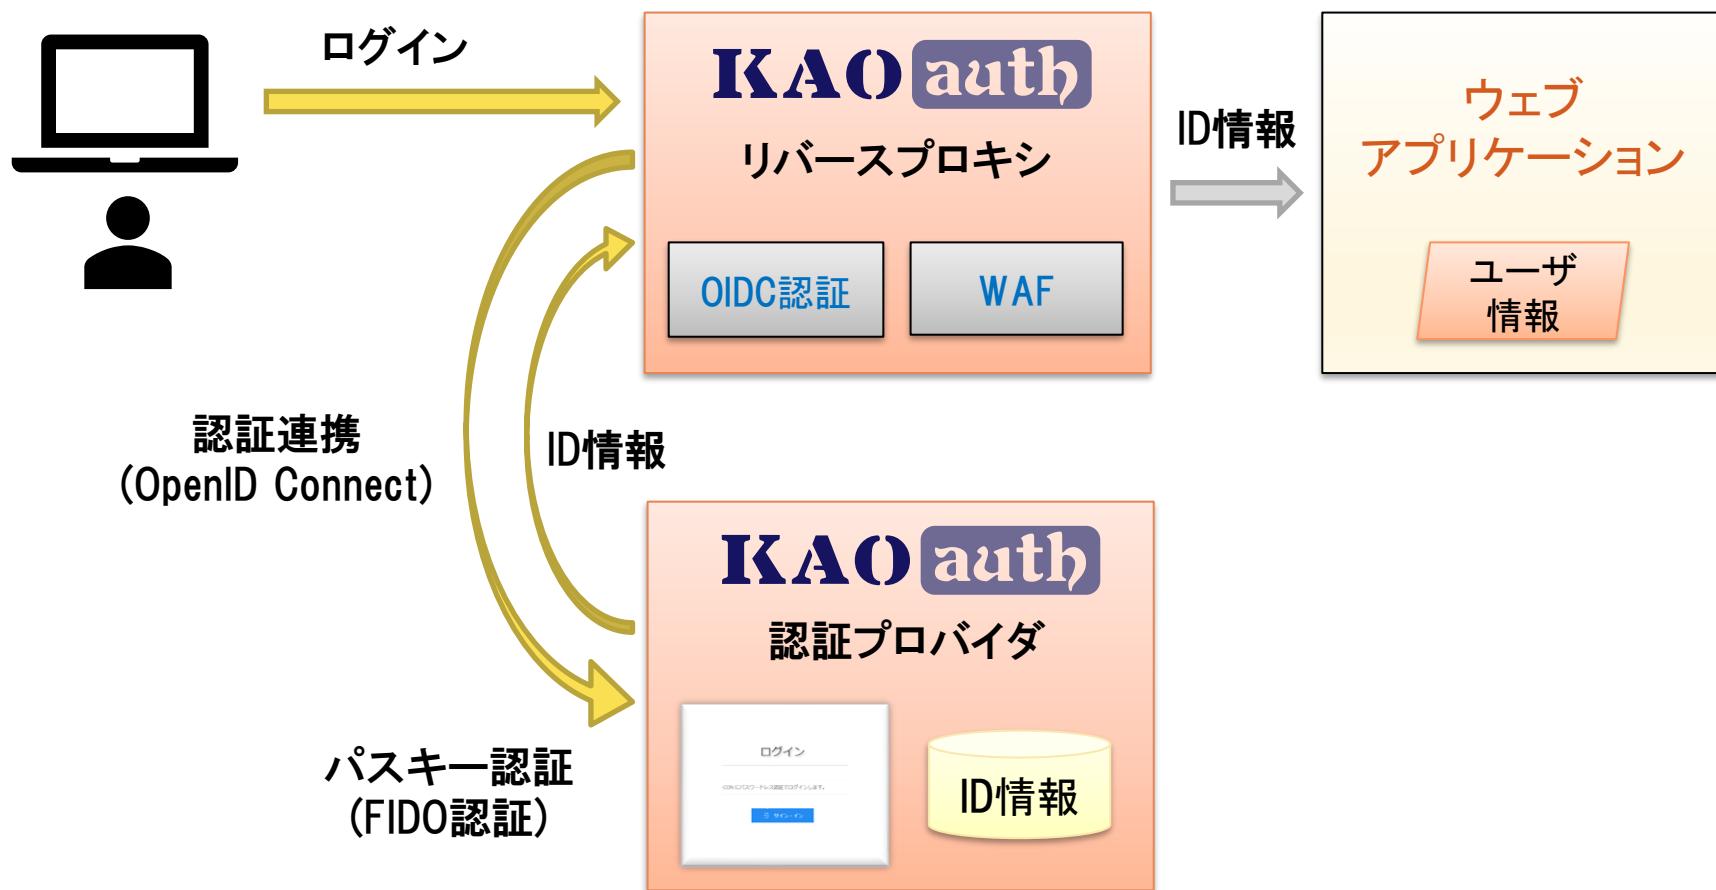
ログイン

KAO auth
リバースプロキシ

OIDC認証

WAF

ID情報

ウェブ
アプリケーション

ユーザ
情報

認証連携
(OpenID Connect)

ID情報

KAO auth
認証プロバイダ

ログイン

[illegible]

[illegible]

ID情報

パスキー認証
(FIDO認証)